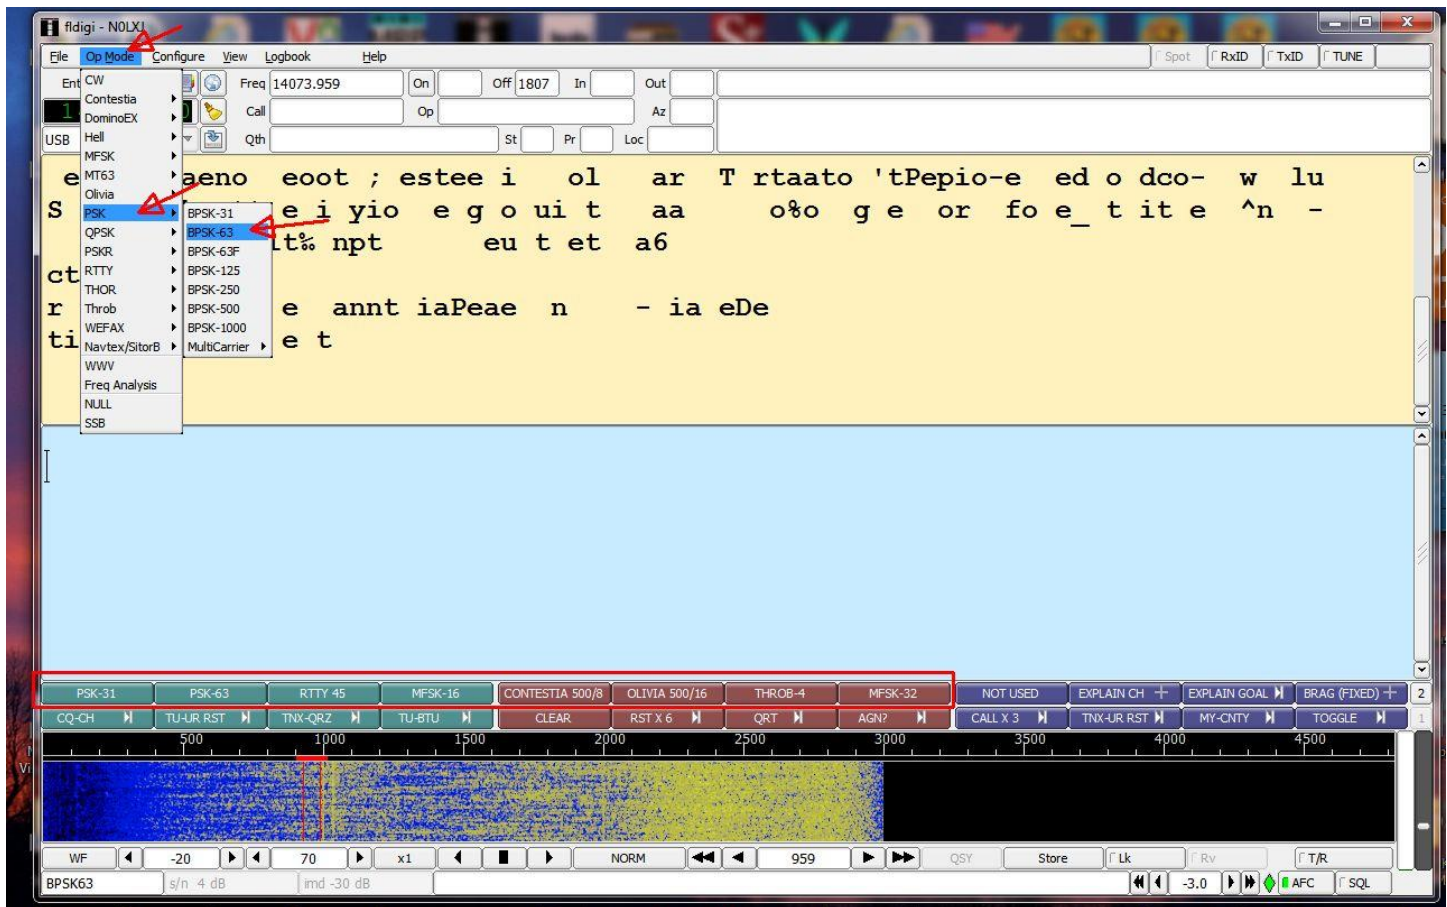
fldigi - N0LXJ

File Op Mode Configure View Logbook Help

Spot RxID TxID TUNE

Ent CW
Contestia
DominoEX
Hell
MFSK
MT63
Olivia
PSK
QPSK
PSKR
RTTY
THOR
Throb
WEFAX
Navtex/SitorB
WWV
Freq Analysis
NULL
SSB

BPSK-31
BPSK-63
BPSK-63F
BPSK-125
BPSK-250
BPSK-500
BPSK-1000
MultiCarrier

USB

Freq 14073.959 On Off 1807 In Out
Call Op Az
Qth St Pr Loc

e aeno eoot ; estee i ol ar T rtaato 'tPepio-e ed o dco- w lu
S e i yio e g o ui t aa o%o g e or fo e_ t it e ^n -
lt% npt eu t et a6
ct
r e annt iaPeae n - ia eDe
ti e t

| PSK-31 | PSK-63 | RTTY 45 | MFSK-16 | CONTESTIA 500/8 | OLIVIA 500/16 | THROB-4 | MFSK-32 | NOT USED | EXPLAIN CH | EXPLAIN GOAL | BRAG (FIXED) | 2 |
|---|---|---|---|---|---|---|---|---|---|---|---|---|
| CQ-CH | TU-UR RST | TNX-QRZ | TU-BTU | CLEAR | RST X 6 | QRT | AGN? | CALL X 3 | TNX-UR RST | MY-CNTY | TOGGLE | 1 |

500 1000 1500 2000 2500 3000 3500 4000 4500

WF -20 70 x1 NORM 959 QSY Store Lk Rv T/R

BPSK63 s/n 4 dB imd -30 dB -3.0 AFC SQL